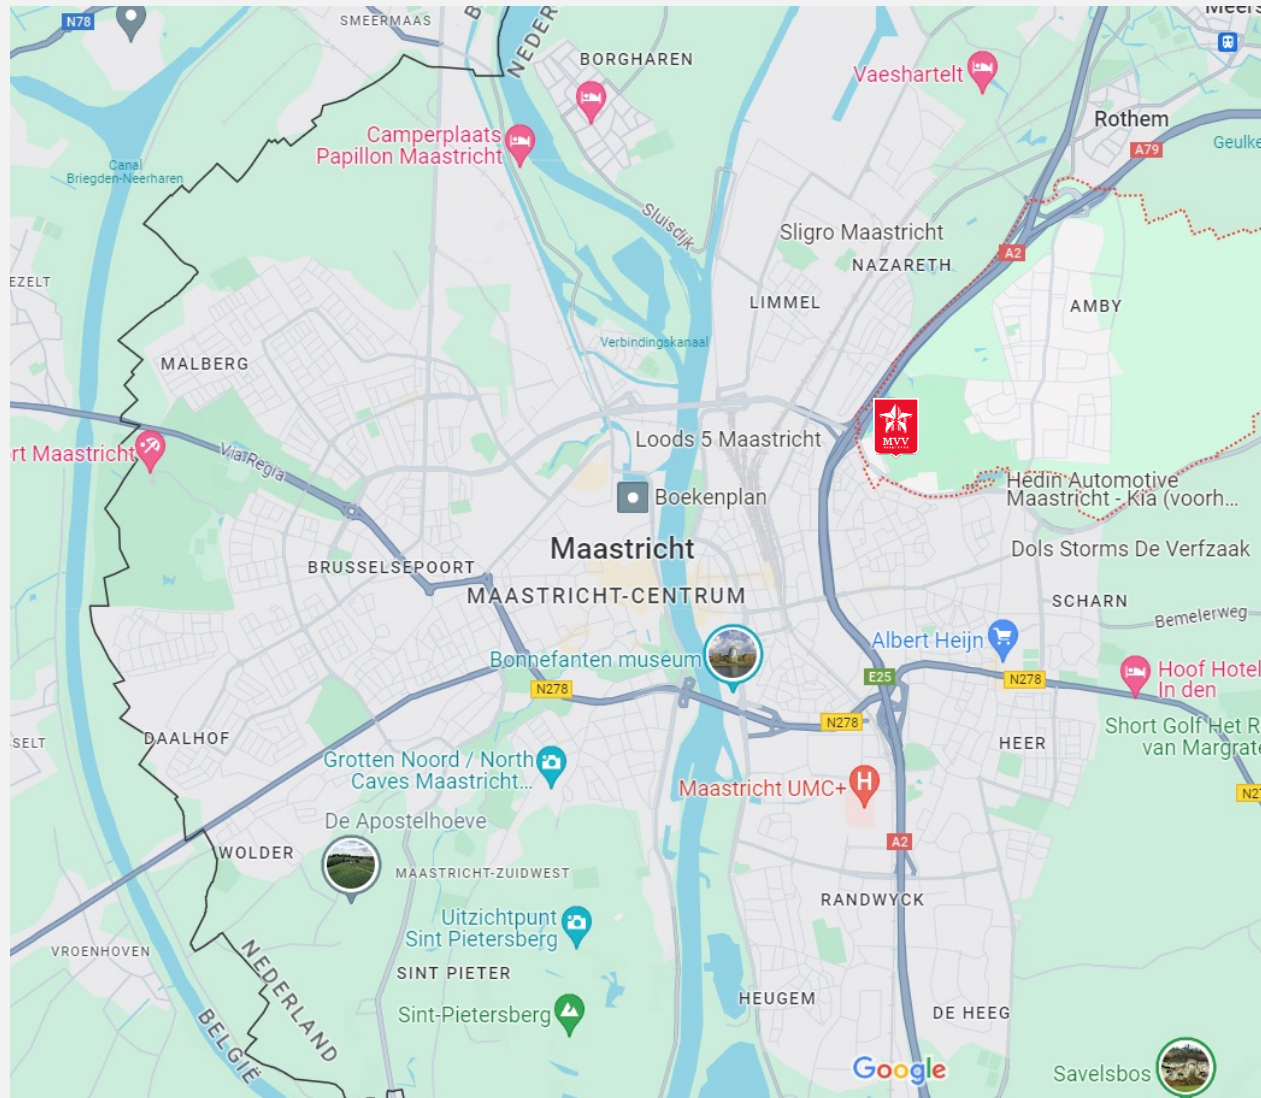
N78
SMEERMAAS
NEDER
BORGHAREN
Vaeshartelt
Meers
Rothem
A79
Geulke
Camperplaats
Papillon Maastricht
Canal
Briegden-Neerharen
Sluisdijk
Sligro Maastricht
NAZARETH
A2
EZELT
LIMMEL
AMBY
MALBERG
Verbindingskanaal
MVV
rt Maastricht
Via Regia
Loods 5 Maastricht
Boekenplan
Hedin Automotive
Maastricht - Kia (voorh...
Maastricht
Dols Storms De Verfzaak
BRUSSELSEPOORT
MAASTRICHT-CENTRUM
SCHARN
Bemelerweg
Albert Heijn
Bonnefanten museum
E25
N278
Hoof Hotel
In den
N278
N278
SELT
DAALHOF
HEER
Short Golf Het R
van Margrate
Grotten Noord / North
Caves Maastricht...
Maastricht UMC+
N27
De Apostelhoeve
WOLDER
A2
MAASTRICHT-ZUIDWEST
RANDWYCK
Uitzichtpunt
Sint Pietersberg
VROENHOVEN
SINT PIETER
NEDERLAND
BELGIË
Sint-Pietersberg
HEUGEM
DE HEEG
Google
Savelsbos